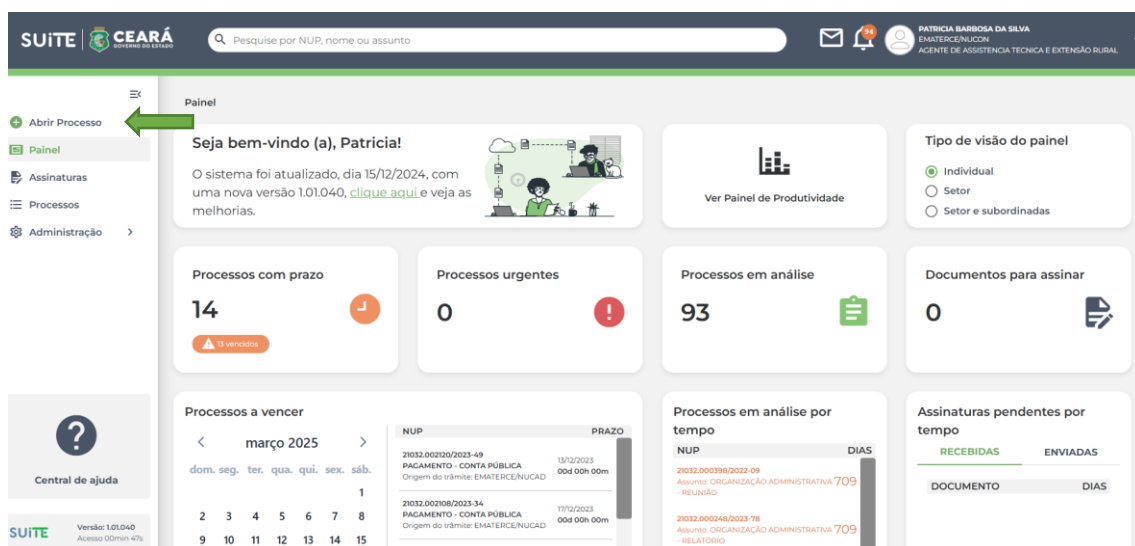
SUITE | CEARÁ GOVERNO DO ESTADO

Pesquise por NUP, nome ou assunto

94

PATRICIA BARBOSA DA SILVA
EMATERCE/NUCON
AGENTE DE ASSISTENCIA TECNICA E EXTENSÃO RURAL

Abrir Processo
Painel
Assinaturas
Processos
Administração >

Painel

Seja bem-vindo (a), Patricia!

O sistema foi atualizado, dia 15/12/2024, com uma nova versão 1.01.040, clique aqui e veja as melhorias.

Ver Painel de Produtividade

Tipo de visão do painel
Individual
Setor
Setor e subordinadas

Processos com prazo
14
13 vencidos

Processos urgentes
0

Processos em análise
93

Documentos para assinar
0

Central de ajuda

SUITE Versão: 1.01.040 Acesso 00min 47s

Processos a vencer
< março 2025 >
dom. seg. ter. qua. qui. sex. sáb.
1
2 3 4 5 6 7 8
9 10 11 12 13 14 15

| NUP | PRAZO |
|---|---|
| 21032.002120/2023-49 PAGAMENTO - CONTA PÚBLICA Origem do trâmite: EMATERCE/NUCAD | 13/12/2023 00d 00h 00m |
| 21032.002108/2023-34 PAGAMENTO - CONTA PÚBLICA Origem do trâmite: EMATERCE/NUCAD | 17/12/2023 00d 00h 00m |

Processos em análise por tempo

| NUP | DIAS |
|---|---|
| 21032.000398/2022-09 Assunto: ORGANIZAÇÃO ADMINISTRATIVA - REUNIÃO | 709 |
| 21032.000248/2023-78 Assunto: ORGANIZAÇÃO ADMINISTRATIVA - RELATÓRIO | 709 |

Assinaturas pendentes por tempo
RECEBIDAS ENVIADAS

| DOCUMENTO | DIAS |
|---|---|